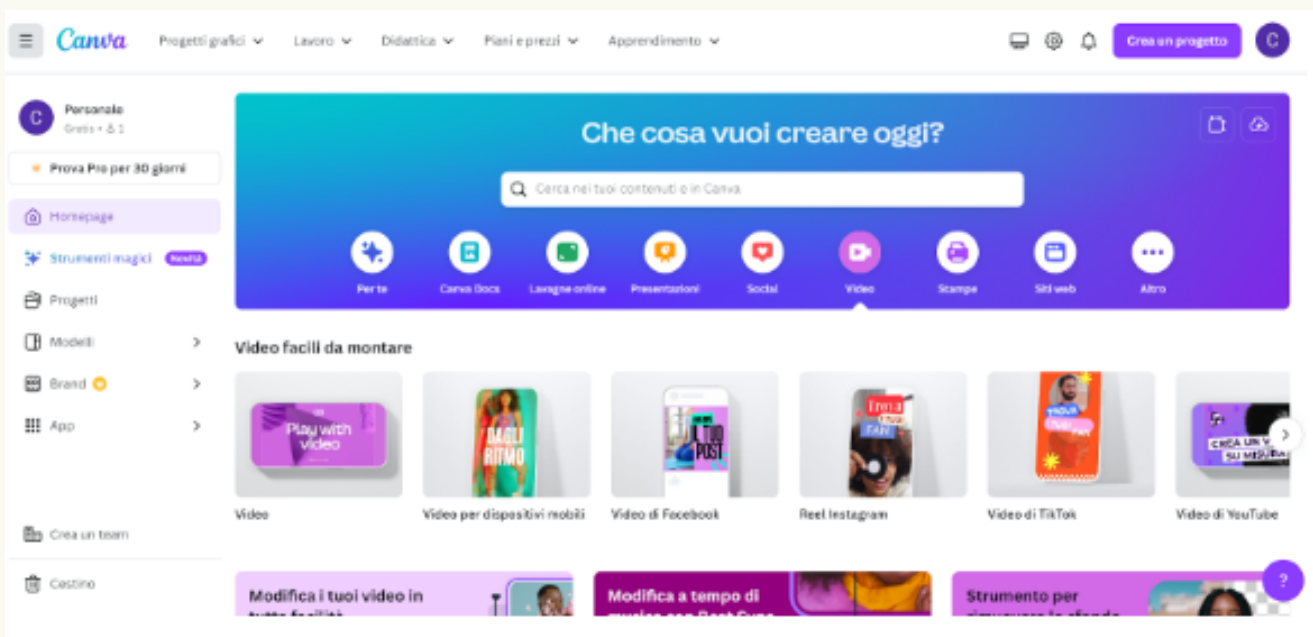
Canva Progetti grafici Lavoro Didattica Piani e prezzi Apprendimento Crea un progetto C

C Personale Gratis • 1

Prova Pro per 30 giorni

Homepage
Strumenti magici Novità
Progetti
Modelli
Brand
App

Crea un team
Cestino

Che cosa vuoi creare oggi?

Cerca nei tuoi contenuti o in Canva

Per te Canva Docs Lavagne online Presentazioni Social Video Stampe Siti web Altro

Video facili da montare

Play with video
DAGLI RITMO
IL TUO POST
FAN
PROVA
CREA UN V SU MISURA

Video Video per dispositivi mobili Video di Facebook Reel Instagram Video di TikTok Video di YouTube

Modifica i tuoi video in tutta facilità
Modifica a tempo di musica con Beat Sync
Strumento per rimuovere lo sfondo

?